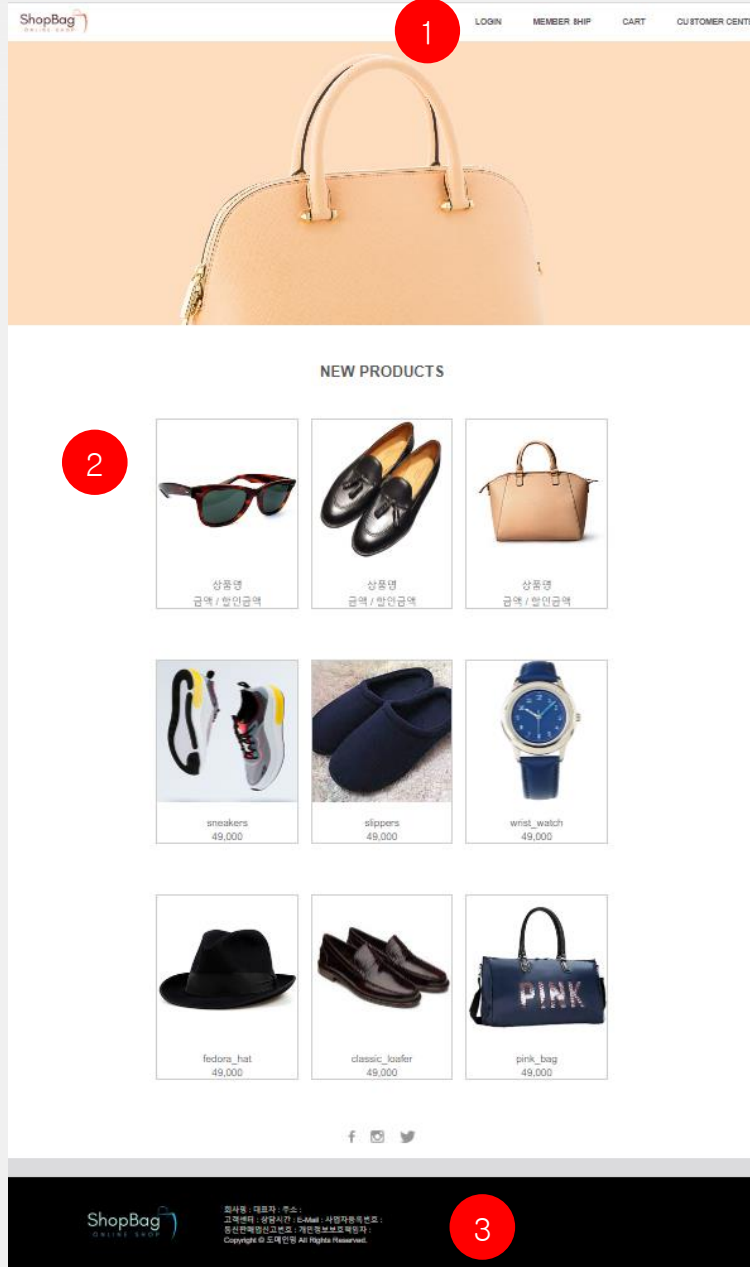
ShopBag ONLINE SHOP

1

LOGIN MEMBER SHIP CART CUSTOMER CENT

NEW PRODUCTS

2

상품명
금액 / 할인금액

상품명
금액 / 할인금액

상품명
금액 / 할인금액

sneakers
49,000

slippers
49,000

wrist_watch
49,000

fedora_hat
49,000

classic_loafer
49,000

PINK

pink_bag
49,000

ShopBag ONLINE SHOP

회사명 : 대표자 : 주소 :
고객센터 : 상담시간 : E-Mail : 사업자등록번호 :
통신판매업신고번호 : 개인정보보호책임자 :
Copyright © 도메인명 All Rights Reserved.

3